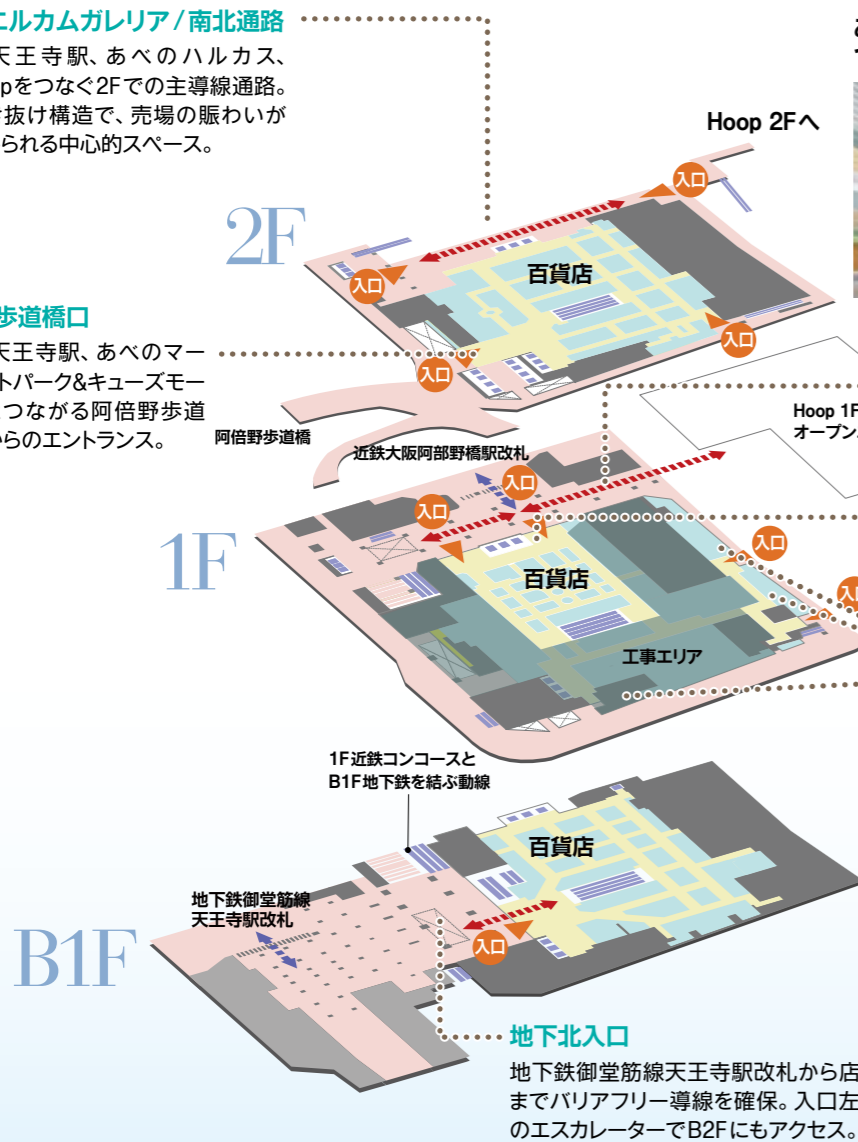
ェルカムガレリア / 南北通路
天王寺駅、あべのハルカス、
pをつなぐ2Fでの主導線通路。
抜け構造で、売場の賑わいが
られる中心的スペース。

Hoop 2Fへ

2F

入口
入口
百貨店
入口
入口

歩道橋口
天王寺駅、あべのマー
トパーク&キューズモー
つながる阿倍野歩道
らのエントランス。

阿倍野歩道橋

Hoop 1F
オープン

近鉄大阪阿部野橋駅改札
入口
入口

1F

百貨店
入口
入

工事エリア

1F近鉄コンコースと
B1F地下鉄を結ぶ動線

百貨店

地下鉄御堂筋線
天王寺駅改札

B1F

入口

地下北入口
地下鉄御堂筋線天王寺駅改札から店
までバリアフリー導線を確保。入口左
のエスカレーターでB2Fにもアクセス。